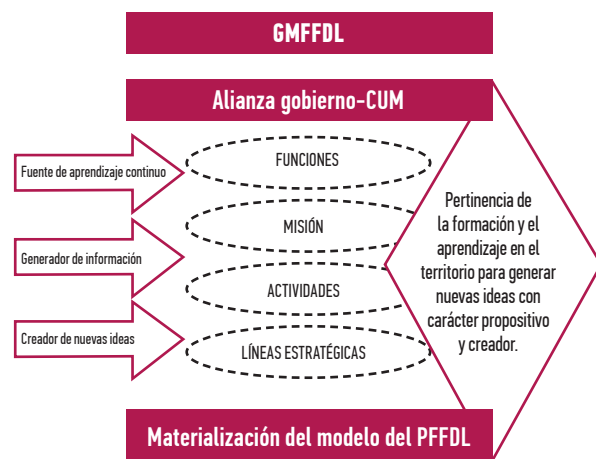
GMFFDL

Alianza gobierno-CUM

Fuente de aprendizaje continuo

Generador de información

Creador de nuevas ideas

FUNCIONES

MISIÓN

ACTIVIDADES

LÍNEAS ESTRATÉGICAS

Pertinencia de la formación y el aprendizaje en el territorio para generar nuevas ideas con carácter propositivo y creador.

Materialización del modelo del PFFDL